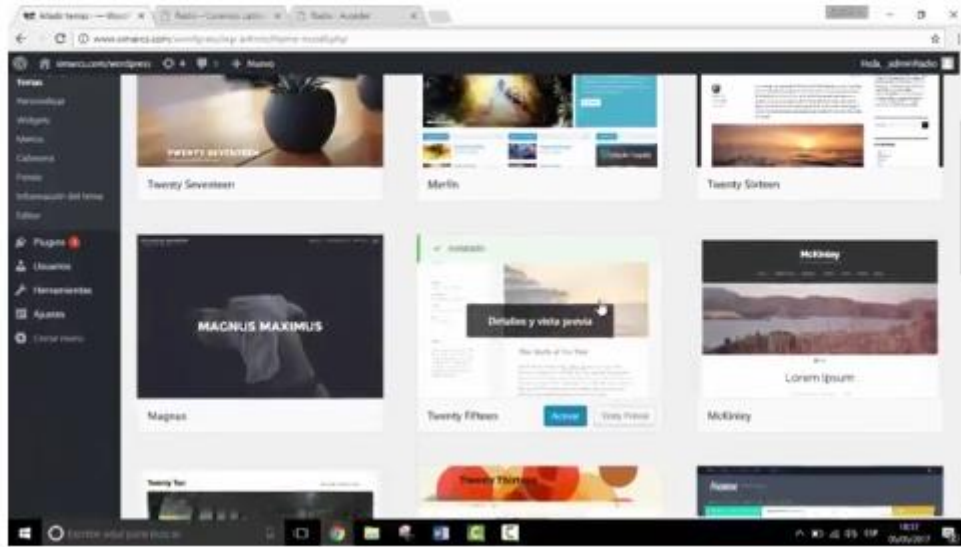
Añadir temas — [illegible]
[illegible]
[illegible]
www.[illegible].com/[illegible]
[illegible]
Hola, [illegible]
Temas
Personalizar
Widgets
Menús
Cabecera
Fondo
Información del tema
Editor
Plugins
Usuarios
Herramientas
Ajustes
Cerrar menú
TWENTY SEVENTEEN
Twenty Seventeen
Merlin
Twenty Sixteen
MAGNUS MAXIMUS
Magnus
Instalado
Detalles y vista previa
Twenty Fifteen
Activar
Vista Previa
McKinley
Lorem Ipsum
McKinley
Twenty Ten
Twenty Thirteen
Escribe aquí para buscar